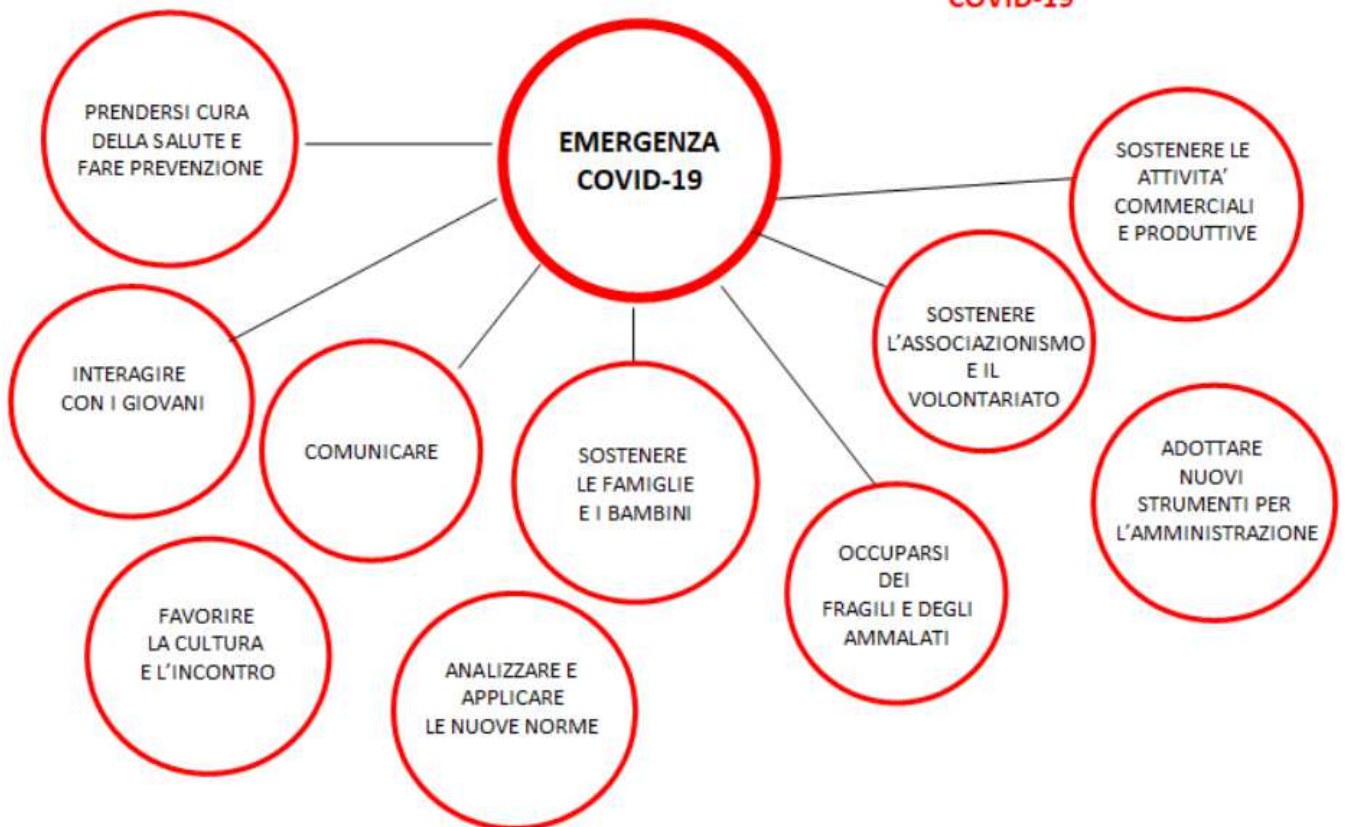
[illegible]

EMERGENZA COVID-19

PRENDERSI CURA DELLA SALUTE E FARE PREVENZIONE

SOSTENERE LE ATTIVITA' COMMERCIALI E PRODUTTIVE

SOSTENERE L'ASSOCIAZIONISMO E IL VOLONTARIATO

INTERAGIRE CON I GIOVANI

COMUNICARE

SOSTENERE LE FAMIGLIE E I BAMBINI

ADOTTARE NUOVI STRUMENTI PER L'AMMINISTRAZIONE

OCCUPARSI DEI FRAGILI E DEGLI AMMALATI

FAVORIRE LA CULTURA E L'INCONTRO

ANALIZZARE E APPLICARE LE NUOVE NORME